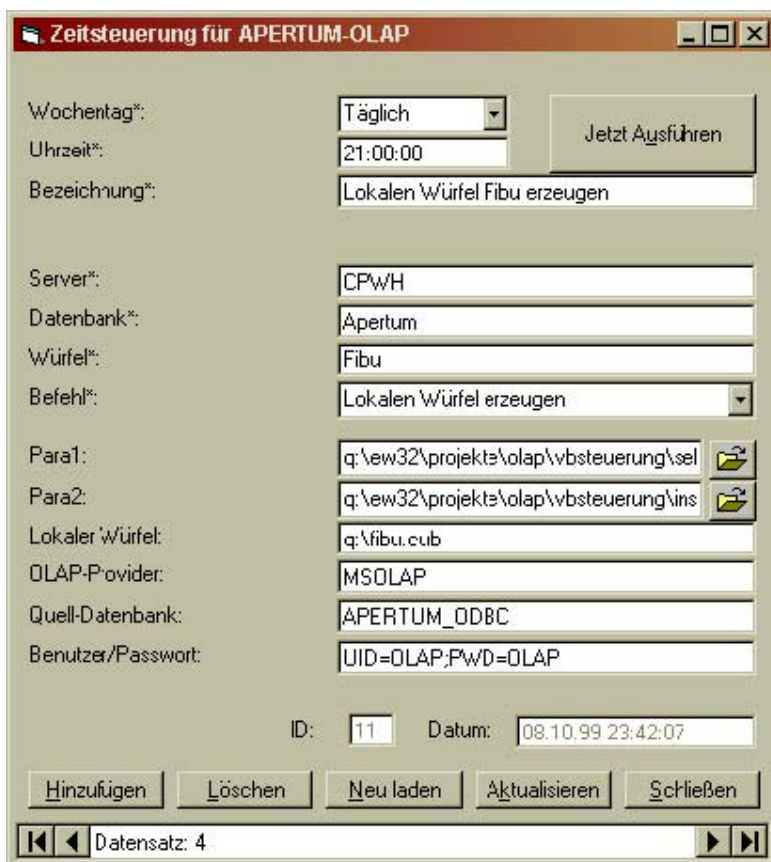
Zeitsteuerung für APERTUM-OLAP

Wochentag*: Täglich
Uhrzeit*: 21:00:00
Jetzt Ausführen
Bezeichnung*: Lokalen Würfel Fibu erzeugen

Server*: CPWH
Datenbank*: Apertum
Würfel*: Fibu
Befehl*: Lokalen Würfel erzeugen

Para1: q:\ew32\projekte\olap\vbsteuerung\sel
Para2: q:\ew32\projekte\olap\vbsteuerung\ins
Lokaler Würfel: q:\fibu.cub
OLAP-Provider: MSOLAP
Quell-Datenbank: APERTUM_ODBC
Benutzer/Passwort: UID=OLAP;PWD=OLAP

ID: 11 Datum: 08.10.99 23:42:07

Hinzufügen Löschen Neu laden Aktualisieren Schließen

Datensatz: 4